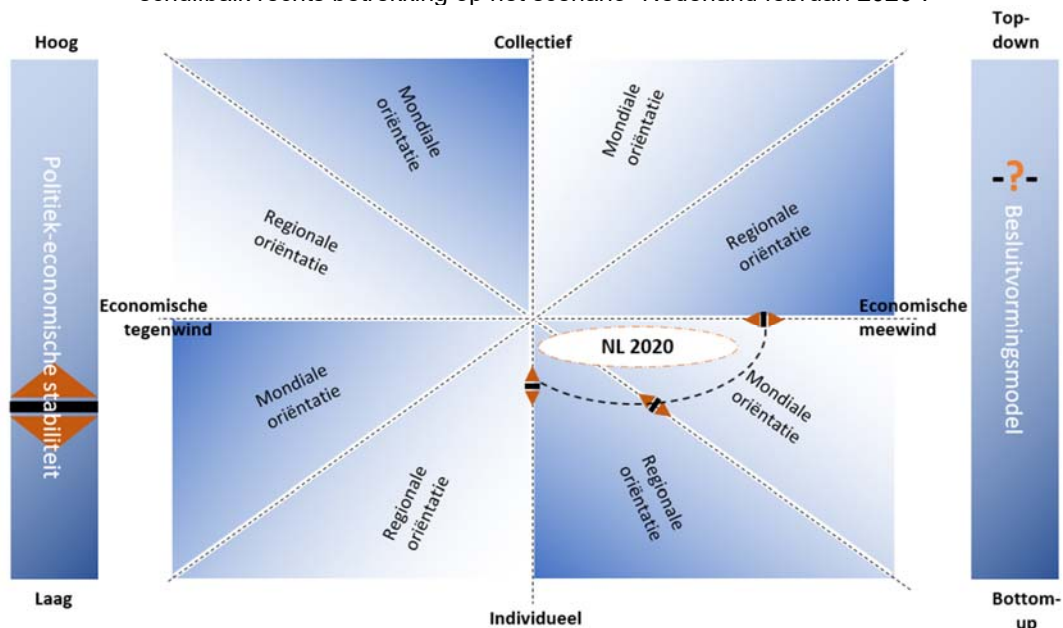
schaalbalk rechts betrekking op het scenario "Nederland leeft aan 2020".

Hoog

Politiek-economische stabiliteit

Laag

Collectief

Mondiale oriëntatie

Regionale oriëntatie

Mondiale oriëntatie

Regionale oriëntatie

Economische tegenwind

Economische meewind

NL 2020

Mondiale oriëntatie

Regionale oriëntatie

Mondiale oriëntatie

Regionale oriëntatie

Individueel

Top-down

-?-

Besluitvormingsmodel

Bottom-up